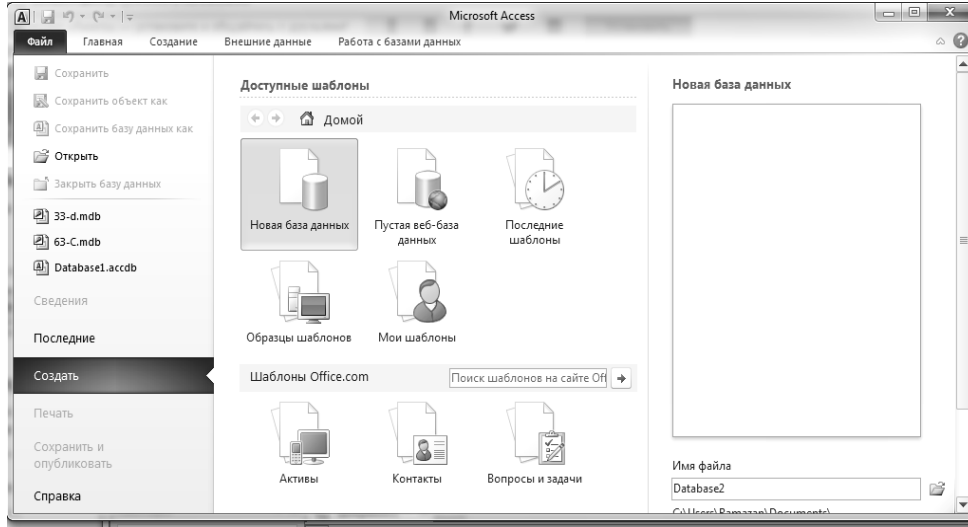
Microsoft Access

Файл Главная Создание Внешние данные Работа с базами данных

Сохранить
Сохранить объект как
Сохранить базу данных как
Открыть
Закрыть базу данных
33-d.mdb
63-C.mdb
Database1.accdb
Сведения
Последние
Создать
Печать
Сохранить и опубликовать
Справка

Доступные шаблоны

Домой

Новая база данных
Пустая веб-база данных
Последние шаблоны
Образцы шаблонов
Мои шаблоны

Шаблоны Office.com
Поиск шаблонов на сайте Off

Активы
Контакты
Вопросы и задачи

Новая база данных

Имя файла
Database2
C:\Users\Ramazan\Documents\